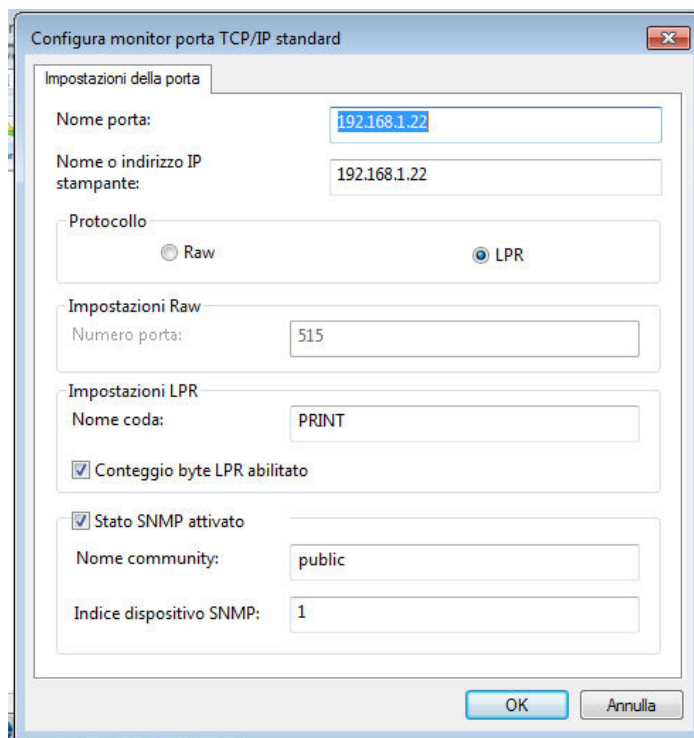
Configura monitor porta TCP/IP standard

Impostazioni della porta

Nome porta: 192.168.1.22

Nome o indirizzo IP stampante: 192.168.1.22

Protocollo

Raw

LPR

Impostazioni Raw

Numero porta: 515

Impostazioni LPR

Nome coda: PRINT

Conteggio byte LPR abilitato

Stato SNMP attivato

Nome community: public

Indice dispositivo SNMP: 1

OK

Annulla